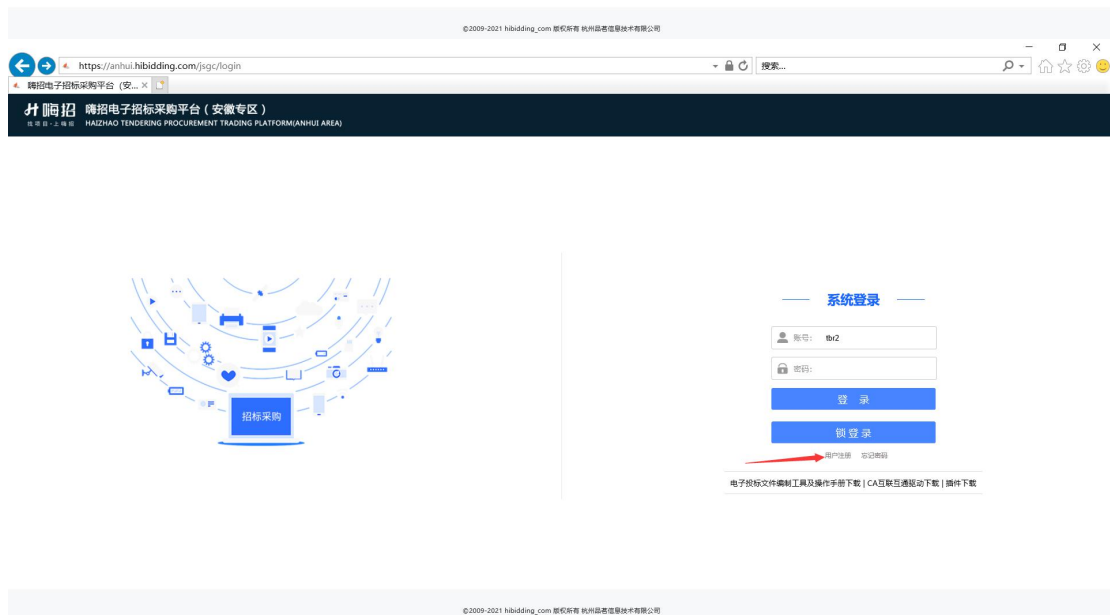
©2009-2021 hibidding_com 版权所有 杭州品茗信息技术有限公司

https://anhui.hibidding.com/jsgc/login

搜索...

嗨招电子招标采购平台（安... ×

嗨招 找项目·上嗨招

嗨招电子招标采购平台（安徽专区）

HAIZHAO TENDERING PROCUREMENT TRADING PLATFORM(ANHUI AREA)

招标采购

系统登录

账号： tbr2

密码：

登 录

锁登录

用户注册 忘记密码

电子投标文件编制工具及操作手册下载 | CA互联互通驱动下载 | 插件下载

©2009-2021 hibidding_com 版权所有 杭州品茗信息技术有限公司